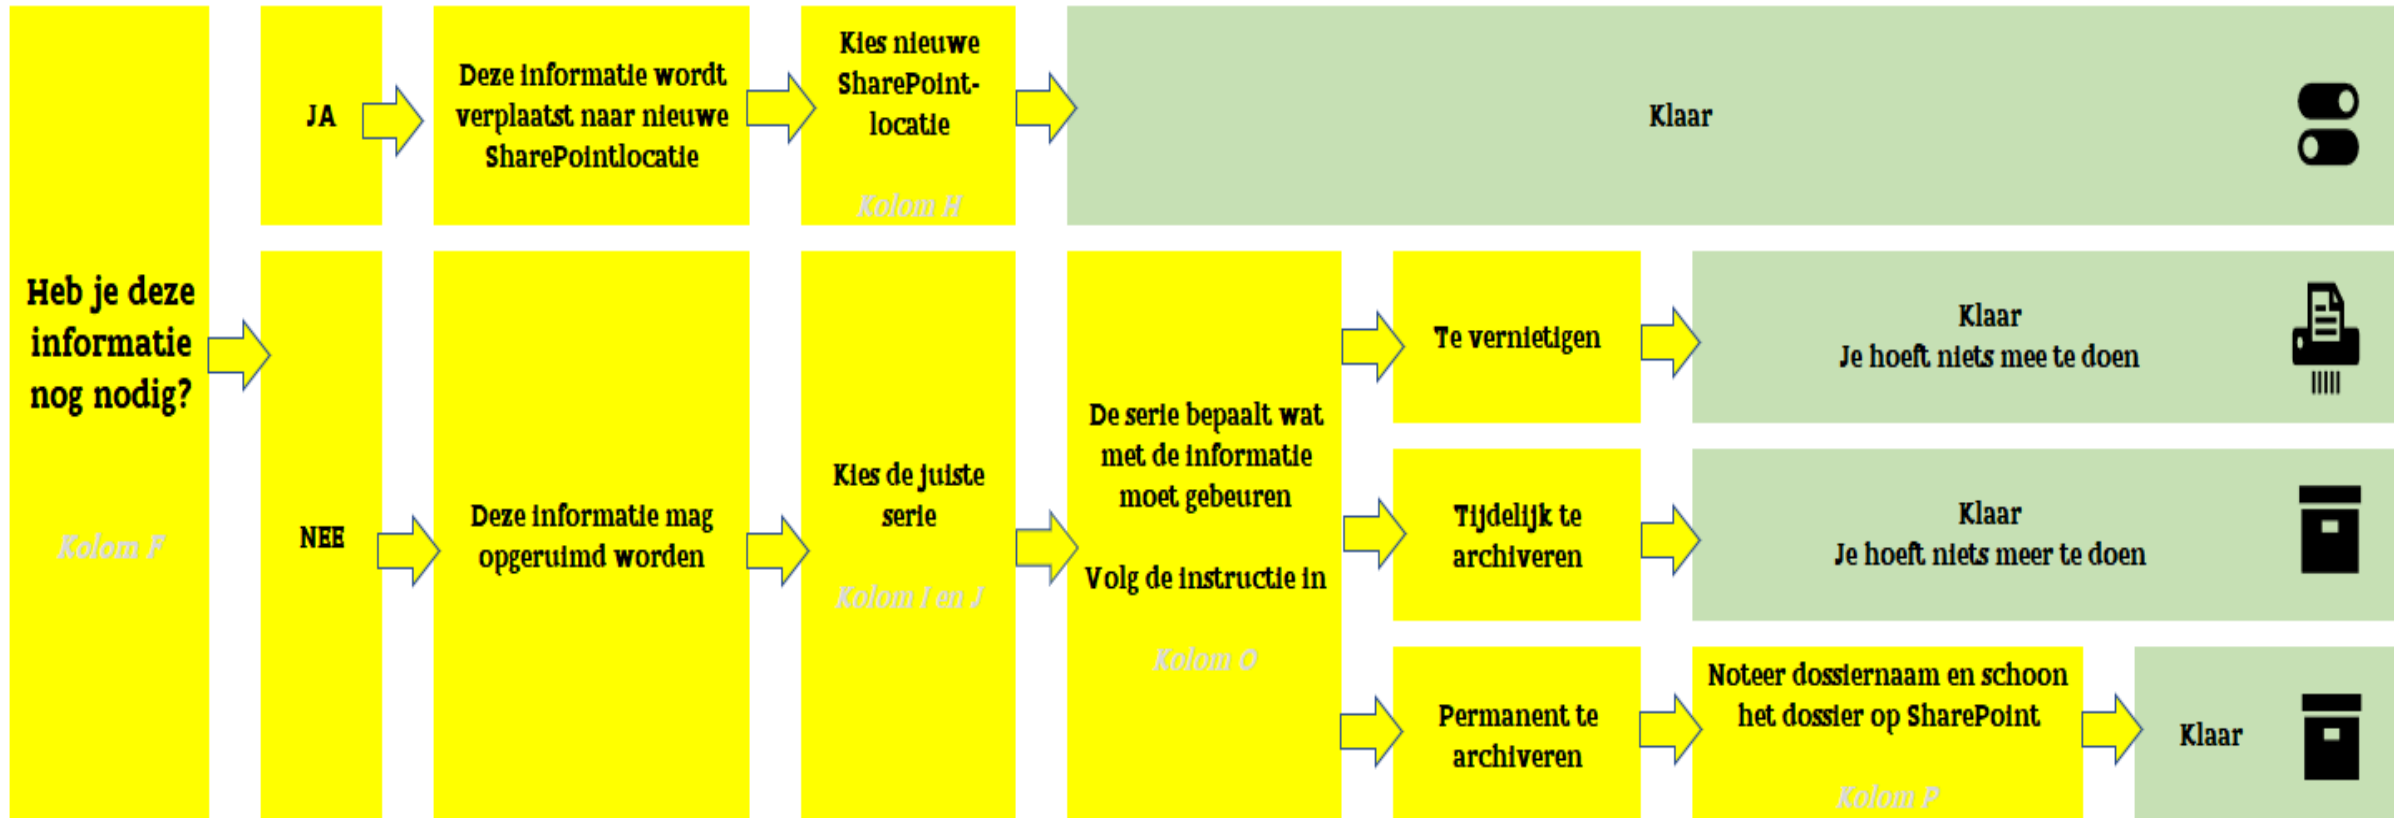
Heb je deze informatie nog nodig?

Kolom F

JA

Deze informatie wordt verplaatst naar nieuwe SharePointlocatie

Kies nieuwe SharePoint-locatie

Kolom H

Klaar

NEE

Deze informatie mag opgeruimd worden

Kies de juiste serie

Kolom I en J

De serie bepaalt wat met de informatie moet gebeuren

Volg de instructie in

Kolom O

Te vernietigen

Klaar
Je hoeft niets mee te doen

Tijdelijk te archiveren

Klaar
Je hoeft niets meer te doen

Permanent te archiveren

Noteer dossiernaam en schoon het dossier op SharePoint

Kolom P

Klaar